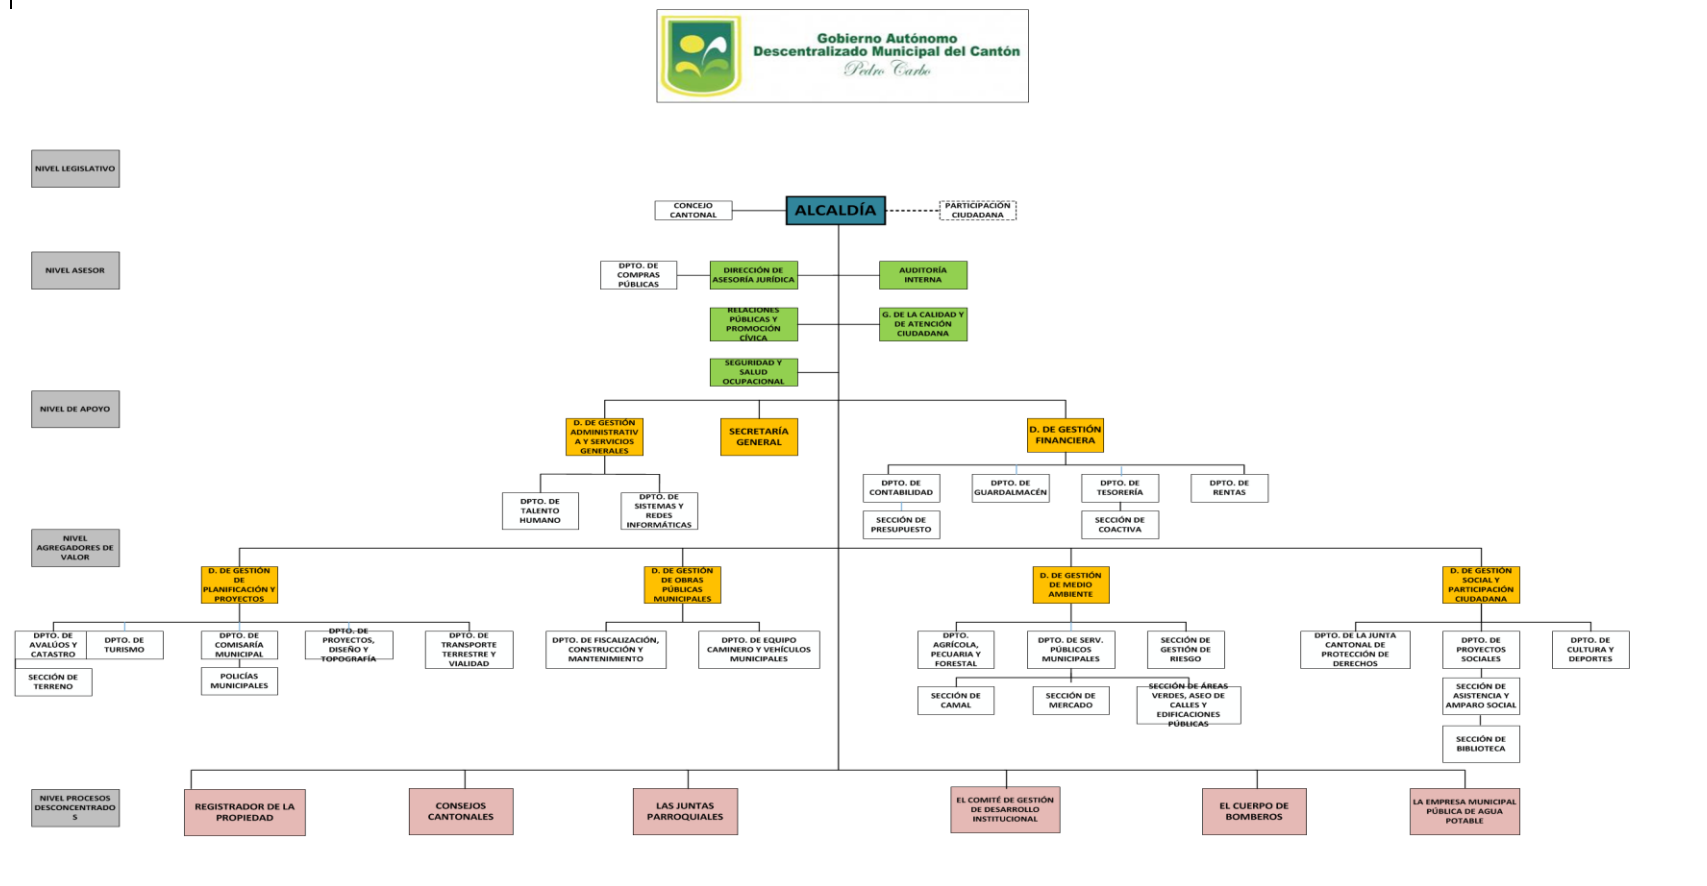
Gobierno Autónomo Descentralizado Municipal del Cantón Pedro Carbo

NIVEL LEGISLATIVO

CONCEJO CANTONAL

ALCALDÍA

PARTICIPACIÓN CIUDADANA

NIVEL ASESOR

DPTO. DE COMPRAS PÚBLICAS

DIRECCIÓN DE ASESORÍA JURÍDICA

AUDITORÍA INTERNA

RELACIONES PÚBLICAS Y PROMOCIÓN CÍVICA

G. DE LA CALIDAD Y DE ATENCIÓN CIUDADANA

SEGURIDAD Y SALUD OCUPACIONAL

NIVEL DE APOYO

D. DE GESTIÓN ADMINISTRATIVA Y SERVICIOS GENERALES

SECRETARÍA GENERAL

D. DE GESTIÓN FINANCIERA

DPTO. DE TALENTO HUMANO

DPTO. DE SISTEMAS Y REDES INFORMÁTICAS

DPTO. DE CONTABILIDAD

DPTO. DE GUARDALMACÉN

DPTO. DE TESORERÍA

DPTO. DE RENTAS

SECCIÓN DE PRESUPUESTO

SECCIÓN DE COACTIVA

NIVEL AGREGADORES DE VALOR

D. DE GESTIÓN DE PLANIFICACIÓN Y PROYECTOS

D. DE GESTIÓN DE OBRAS PÚBLICAS MUNICIPALES

D. DE GESTIÓN DE MEDIO AMBIENTE

D. DE GESTIÓN SOCIAL Y PARTICIPACIÓN CIUDADANA

DPTO. DE AVALÚOS Y CATASTRO

DPTO. DE TURISMO

DPTO. DE COMISARÍA MUNICIPAL

DPTO. DE PROYECTOS, DISEÑO Y TOPOGRAFÍA

DPTO. DE TRANSPORTE TERRESTRE Y VIALIDAD

DPTO. DE FISCALIZACIÓN, CONSTRUCCIÓN Y MANTENIMIENTO

DPTO. DE EQUIPO CAMINERO Y VEHÍCULOS MUNICIPALES

DPTO. AGRÍCOLA, PECUARIA Y FORESTAL

DPTO. DE SERV. PÚBLICOS MUNICIPALES

SECCIÓN DE GESTIÓN DE RIESGO

DPTO. DE LA JUNTA CANTONAL DE PROTECCIÓN DE DERECHOS

DPTO. DE PROYECTOS SOCIALES

DPTO. DE CULTURA Y DEPORTES

SECCIÓN DE TERRENO

POLICÍAS MUNICIPALES

SECCIÓN DE CAMAL

SECCIÓN DE MERCADO

SECCIÓN DE ÁREAS VERDES, ASEO DE CALLES Y EDIFICACIONES PÚBLICAS

SECCIÓN DE ASISTENCIA Y AMPARO SOCIAL

SECCIÓN DE BIBLIOTECA

NIVEL PROCESOS DESCONCENTRADOS

REGISTRADOR DE LA PROPIEDAD

CONSEJOS CANTONALES

LAS JUNTAS PARROQUIALES

EL COMITÉ DE GESTIÓN DE DESARROLLO INSTITUCIONAL

EL CUERPO DE BOMBEROS

LA EMPRESA MUNICIPAL PÚBLICA DE AGUA POTABLE